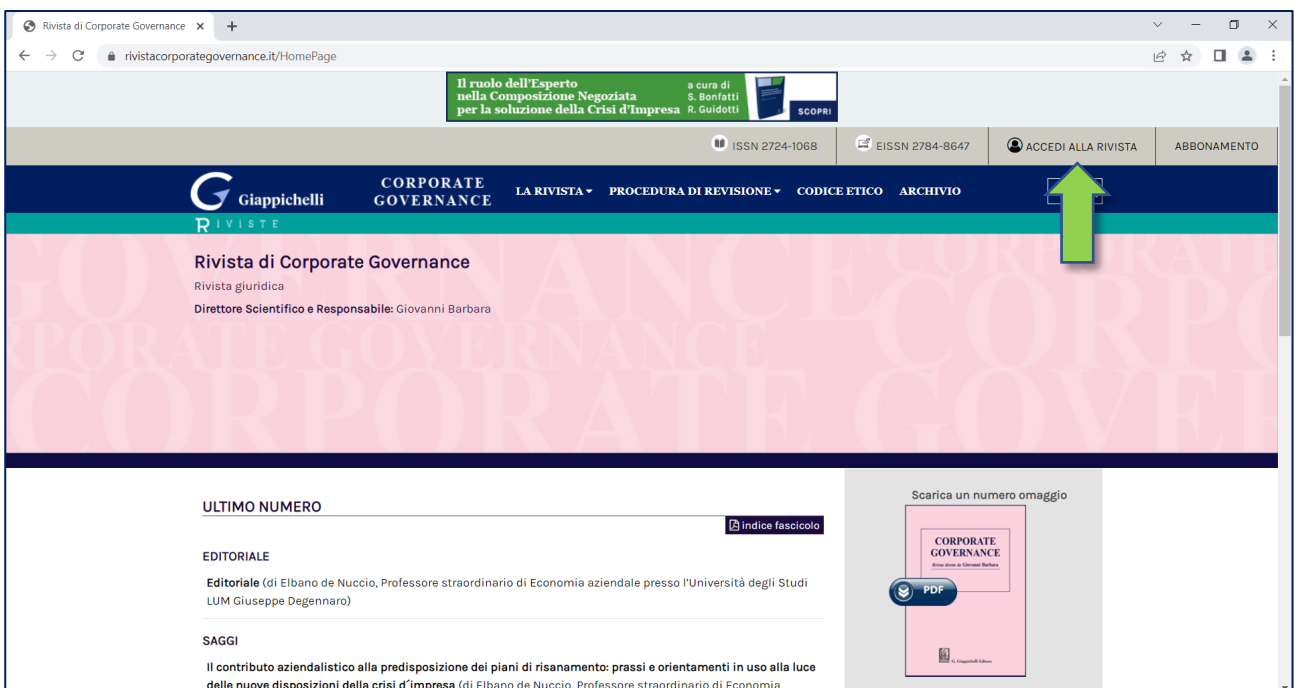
Rivista di Corporate Governance ×
rivistacorporategovernance.it/HomePage

Il ruolo dell'Esperto nella Composizione Negoziata per la soluzione della Crisi d'Impresa
a cura di S. Bonfatti R. Guidotti
SCOPRI

ISSN 2724-1068
EISSN 2784-8647
ACCEDI ALLA RIVISTA
ABBONAMENTO

Giappichelli RIVISTE
CORPORATE GOVERNANCE
LA RIVISTA
PROCEDURA DI REVISIONE
CODICE ETICO
ARCHIVIO

Rivista di Corporate Governance
Rivista giuridica
Direttore Scientifico e Responsabile: Giovanni Barbara

ULTIMO NUMERO
indice fascicolo

EDITORIALE

Editoriale (di Elbano de Nuccio, Professore straordinario di Economia aziendale presso l'Università degli Studi LUM Giuseppe Degennaro)

SAGGI

Il contributo aziendalistico alla predisposizione dei piani di risanamento: prassi e orientamenti in uso alla luce delle nuove disposizioni della crisi d'impresa (di Elbano de Nuccio, Professore straordinario di Economia

Scarica un numero omaggio
CORPORATE GOVERNANCE
Rivista diretta da Giovanni Barbara
PDF
G. Giappichelli Editore